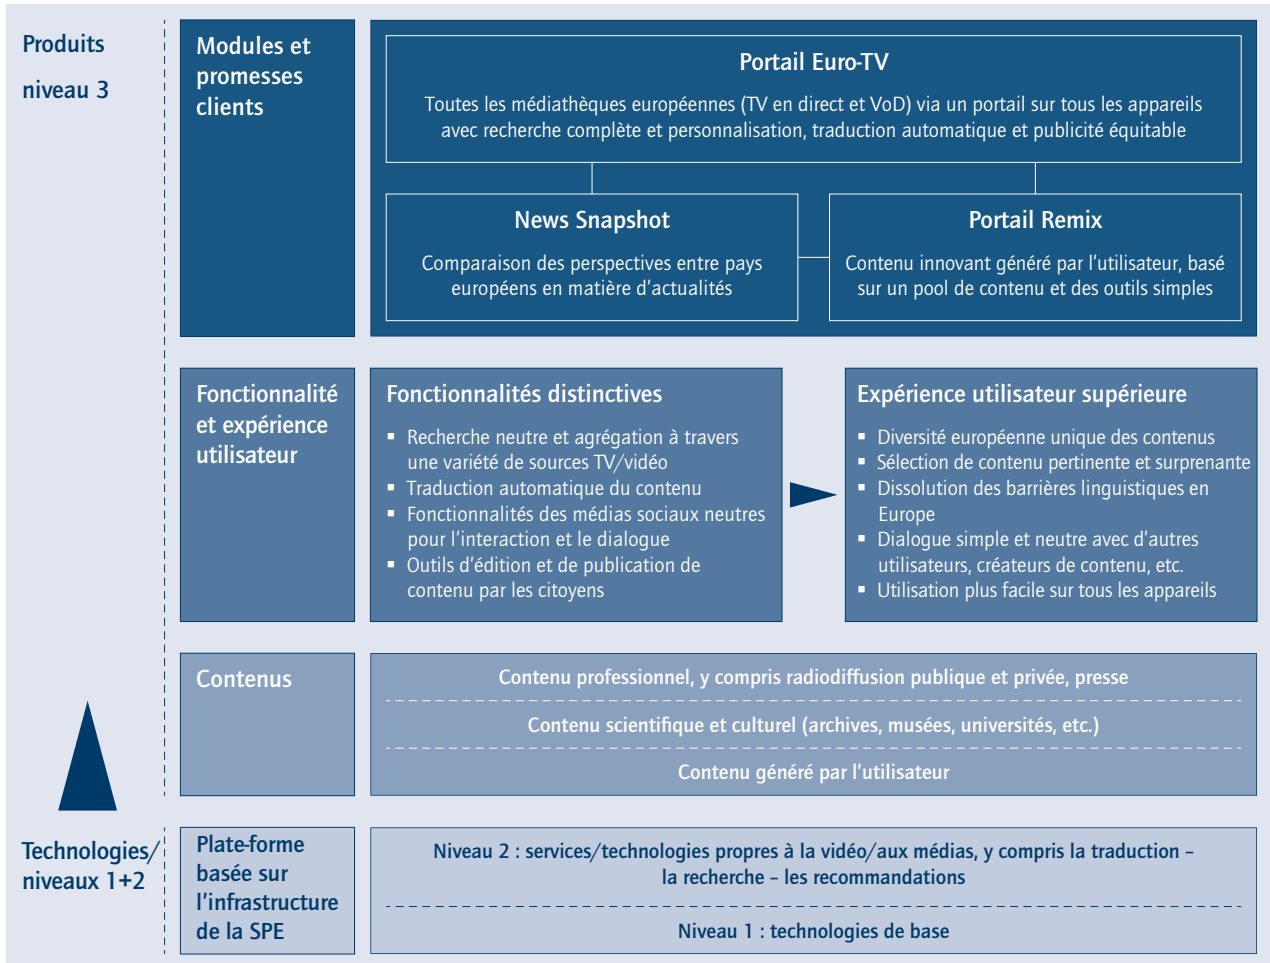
Produits niveau 3

Modules et promesses clients

Portail Euro-TV

Toutes les médiathèques européennes (TV en direct et VoD) via un portail sur tous les appareils avec recherche complète et personnalisation, traduction automatique et publicité équitable

News Snapshot

Comparaison des perspectives entre pays européens en matière d'actualités

Portail Remix

Contenu innovant généré par l'utilisateur, basé sur un pool de contenu et des outils simples

Fonctionnalité et expérience utilisateur

Fonctionnalités distinctives

- Recherche neutre et agrégation à travers une variété de sources TV/vidéo
- Traduction automatique du contenu
- Fonctionnalités des médias sociaux neutres pour l'interaction et le dialogue
- Outils d'édition et de publication de contenu par les citoyens

Expérience utilisateur supérieure

- Diversité européenne unique des contenus
- Sélection de contenu pertinente et surprenante
- Dissolution des barrières linguistiques en Europe
- Dialogue simple et neutre avec d'autres utilisateurs, créateurs de contenu, etc.
- Utilisation plus facile sur tous les appareils

Contenus

Contenu professionnel, y compris radiodiffusion publique et privée, presse

Contenu scientifique et culturel (archives, musées, universités, etc.)

Contenu généré par l'utilisateur

Technologies/ niveaux 1+2

Plate-forme basée sur l'infrastructure de la SPE

Niveau 2 : services/technologies propres à la vidéo/aux médias, y compris la traduction – la recherche – les recommandations

Niveau 1 : technologies de base